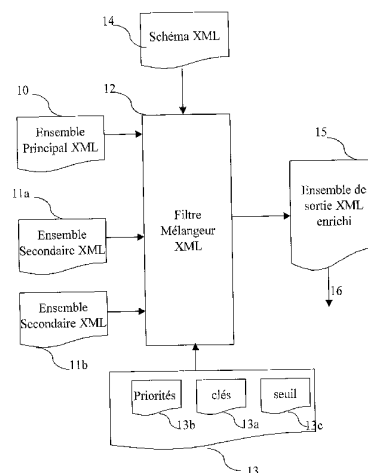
14
Schéma XML

10
Ensemble Principal XML

12

11a
Ensemble Secondaire XML

Filtre Mélangeur XML

15
Ensemble de sortie XML enrichi

16

Ensemble Secondaire XML
11b

Priorités
13b
clés
13a
seuil
13c

13